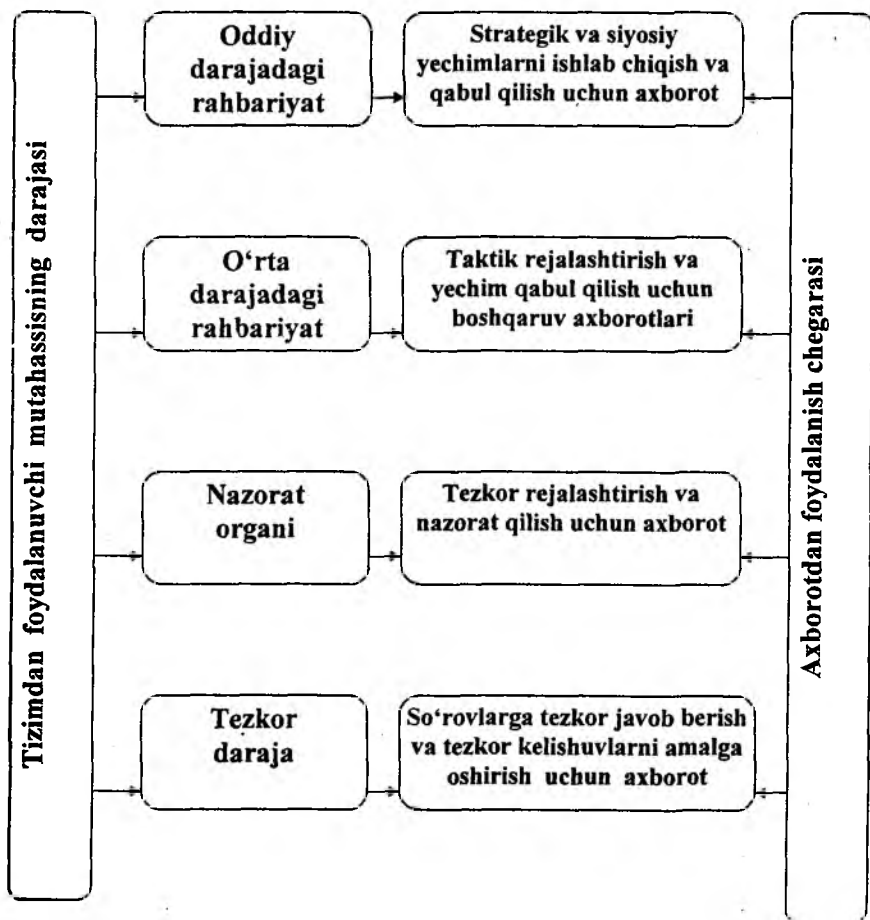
Tizimdan foydalanuvchi mutahassisning darajasi

Oddiy darajadagi rahbariyat

Strategik va siyosiy yechimlarni ishlab chiqish va qabul qilish uchun axborot

O'rta darajadagi rahbariyat

Taktik rejalashtirish va yechim qabul qilish uchun boshqaruv axborotlari

Nazorat organi

Tezkor rejalashtirish va nazorat qilish uchun axborot

Tezkor daraja

So'rovlarga tezkor javob berish va tezkor kelishuvlarni amalga oshirish uchun axborot

Axborotdan foydalanish chegarasi